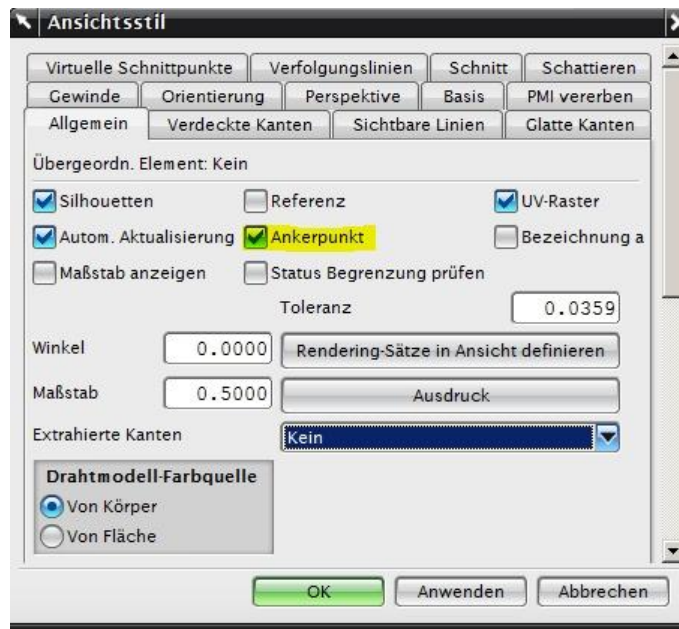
Ansichtsstil

Virtuelle Schnittpunkte | Verfolgungslinien | Schnitt | Schattieren
Gewinde | Orientierung | Perspektive | Basis | PMI vererben
Allgemein | Verdeckte Kanten | Sichtbare Linien | Glatte Kanten

Übergeordn. Element: Kein

Silhouetten
Referenz
UV-Raster
Autom. Aktualisierung
Ankerpunkt
Bezeichnung a
Maßstab anzeigen
Status Begrenzung prüfen

Toleranz 0.0359

Winkel 0.0000 Rendering-Sätze in Ansicht definieren

Maßstab 0.5000 Ausdruck

Extrahierte Kanten Kein

Drahtmodell-Farbquelle
Von Körper
Von Fläche

OK Anwenden Abbrechen